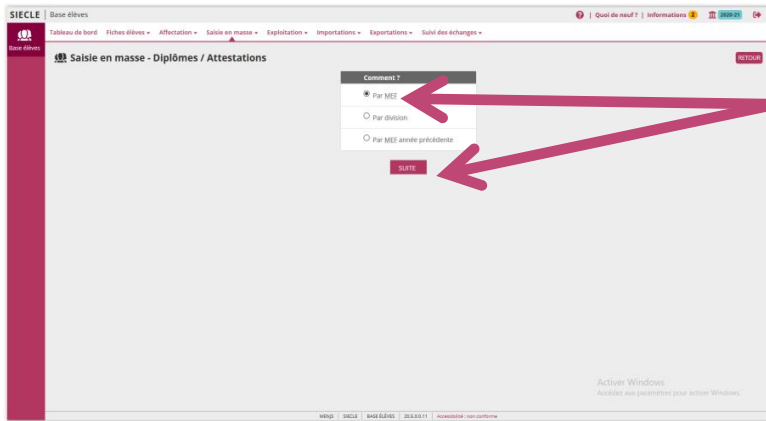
SIECLE | Base élèves

Quoi de neuf ? | Informations 1 2020-21

Tableau de bord Fiches élèves ▾ Affectation ▾ Saisie en masse ▾ Exploitation ▾ Importations ▾ Exportations ▾ Suivi des échanges ▾

Base élèves

Saisie en masse - Diplômes / Attestations

RETOUR

Comment ?

Par MEF

Par division

Par MEF année précédente

SUITE

Activer Windows
Accédez aux paramètres pour activer Windows.

MENJS | SIECLE | BASE ÉLÈVES | 20.6.0.0.11 | Accessibilité : non conforme